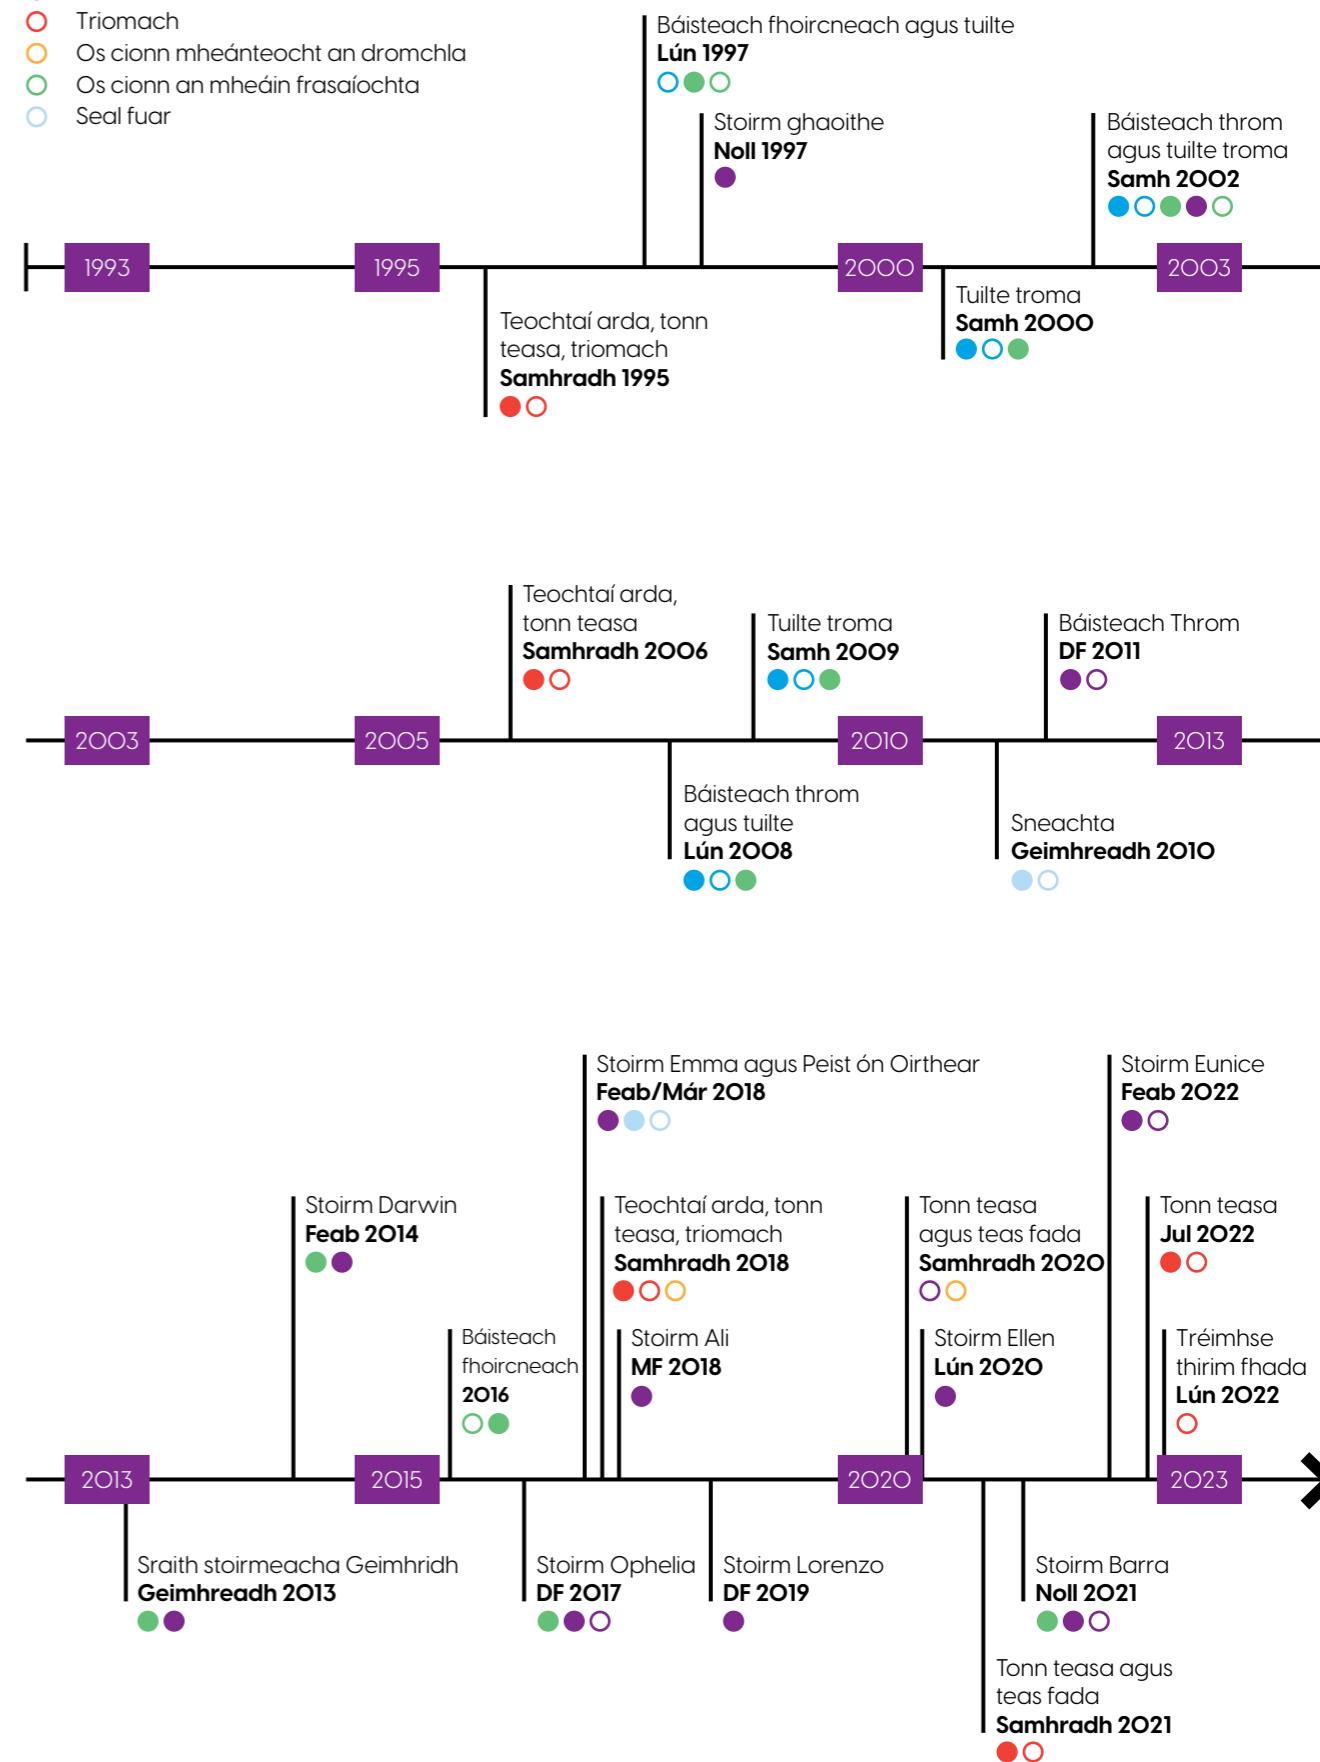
Triomach
Os cionn mheánteocht an dromchla
Os cionn an mheáin frasaíochta
Seal fuar

1993
1995
2000
2003

Báisteach fhoircneach agus tuilte
**Lún 1997**

Stoirm ghaoithe
**Noll 1997**

Báisteach throm agus tuilte troma
**Samh 2002**

Teochtaí arda, tonn teasa, triomach
**Samhradh 1995**

Tuilte troma
**Samh 2000**

2003
2005
2010
2013

Teochtaí arda, tonn teasa
**Samhradh 2006**

Tuilte troma
**Samh 2009**

Báisteach Throm
**DF 2011**

Báisteach throm agus tuilte
**Lún 2008**

Sneachta
**Geimhreadh 2010**

2013
2015
2020
2023

Storim Emma agus Peist ón Oirthear
**Feab/Már 2018**

Stoirm Eunice
**Feab 2022**

Stoirm Darwin
**Feab 2014**

Teochtaí arda, tonn teasa, triomach
**Samhradh 2018**

Tonn teasa agus teas fada
**Samhradh 2020**

Tonn teasa
**Jul 2022**

Báisteach fhoircneach
**2016**

Stoirm Ali
**MF 2018**

Stoirm Ellen
**Lún 2020**

Tréimhse thirim fhada
**Lún 2022**

Sraith stoirmeacha Geimhridh
**Geimhreadh 2013**

Stoirm Ophelia
**DF 2017**

Stoirm Lorenzo
**DF 2019**

Stoirm Barra
**Noll 2021**

Tonn teasa agus teas fada
**Samhradh 2021**